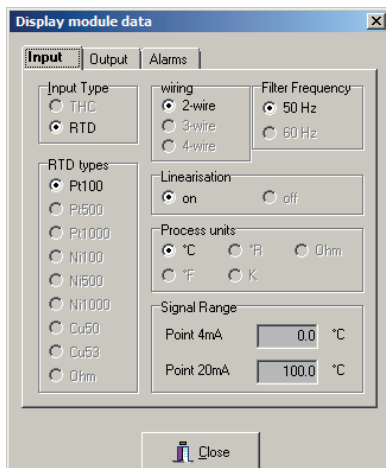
Display module data
X
Input
Output
Alarms
Input Type
THC
RTD
wiring
2-wire
3-wire
4-wire
Filter Frequency
50 Hz
60 Hz
RTD types
Pt100
Pt500
Pt1000
Ni100
Ni500
Ni1000
Cu50
Cu53
Ohm
Linearisation
on
off
Process units
°C
°R
Ohm
°F
K
Signal Range
Point 4mA
0.0
°C
Point 20mA
100.0
°C
Close